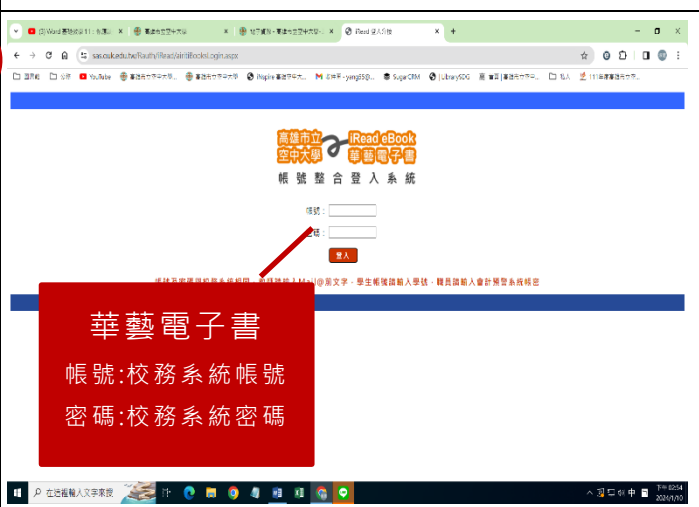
(2) Word 轉換成 PDF 1 ... | 高雄市立空中大學 | 校務資訊 - 高雄市立空中大學 | iRead 登入系統

sas.ouk.edu.tw/iRauth/iRead/airitiBookLogin.aspx

應用程式 | 公務 | YouTube | 高雄市立空中大學 | 高雄市立空中大學 | iNspire 高雄空中大... | 王中平 - yang55@... | SugarCRM | LibrarySDG | 首頁 | 高雄市立空中... | 私人 | 111年度高雄市空中...

高雄市立空中大學 iRead eBook 華藝電子書

帳號整合登入系統

帳號：
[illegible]碼：
登入

帳號及密碼與校務系統相同，登錄帳號為Mail@前文字，學生帳號請輸入學號，職員請輸入會計預警系統帳密

華藝電子書
帳號:校務系統帳號
密碼:校務系統密碼

在這裡輸入文字來搜尋

中 下午 02:54 2024/1/10